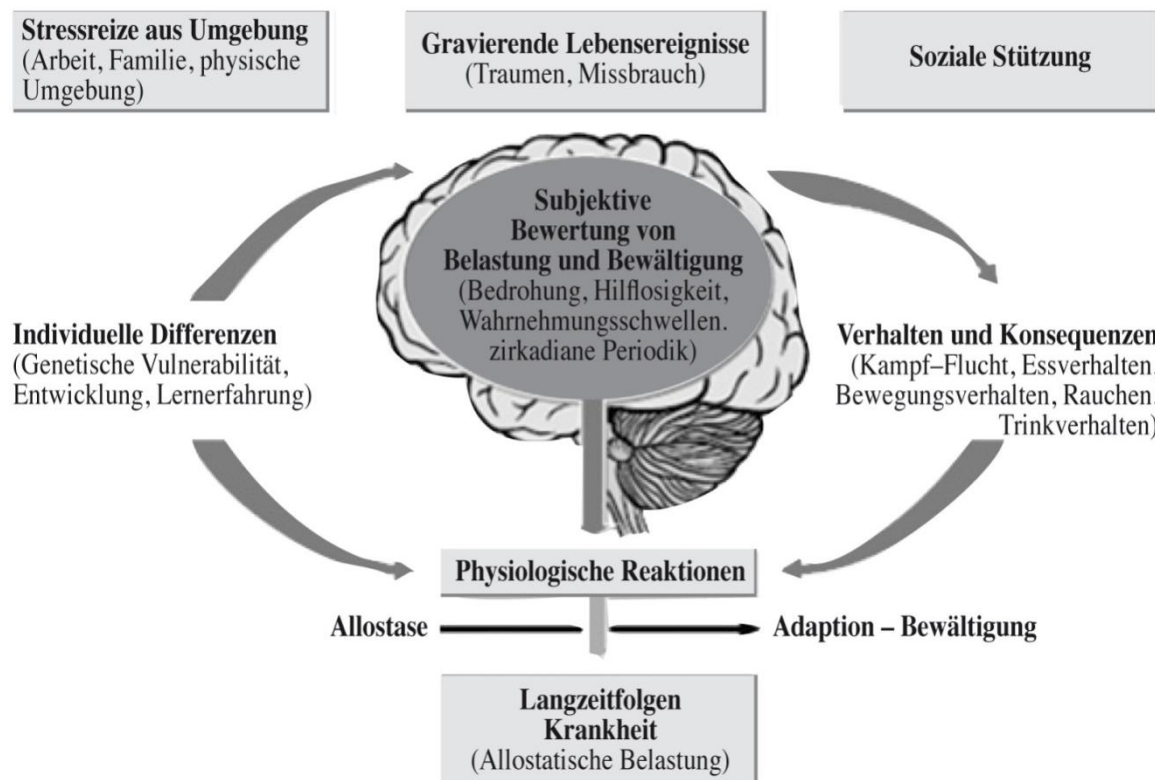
**Stressreize aus Umgebung**
(Arbeit, Familie, physische Umgebung)

**Gravierende Lebensereignisse**
(Traumen, Missbrauch)

**Soziale Stützung**

**Subjektive Bewertung von Belastung und Bewältigung**
(Bedrohung, Hilflosigkeit, Wahrnehmungsschwellen. zirkadiane Periodik)

**Individuelle Differenzen**
(Genetische Vulnerabilität, Entwicklung, Lernerfahrung)

**Verhalten und Konsequenzen**
(Kampf–Flucht, Essverhalten, Bewegungsverhalten, Rauchen, Trinkverhalten)

**Physiologische Reaktionen**

**Allostase**

**Adaption – Bewältigung**

**Langzeitfolgen**
**Krankheit**
(Allostatische Belastung)